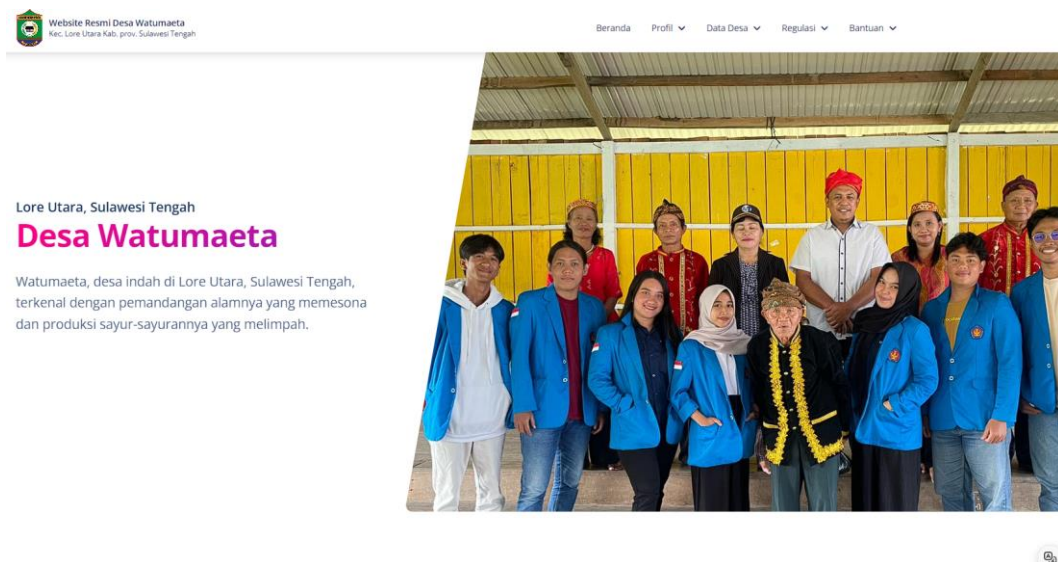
Website Resmi Desa Watumaeta
Kec. Lore Utara Kab. prov. Sulawesi Tengah

Beranda Profil Data Desa Regulasi Bantuan

Lore Utara, Sulawesi Tengah

Desa Watumaeta

Watumaeta, desa indah di Lore Utara, Sulawesi Tengah, terkenal dengan pemandangan alamnya yang memesona dan produksi sayur-sayurannya yang melimpah.